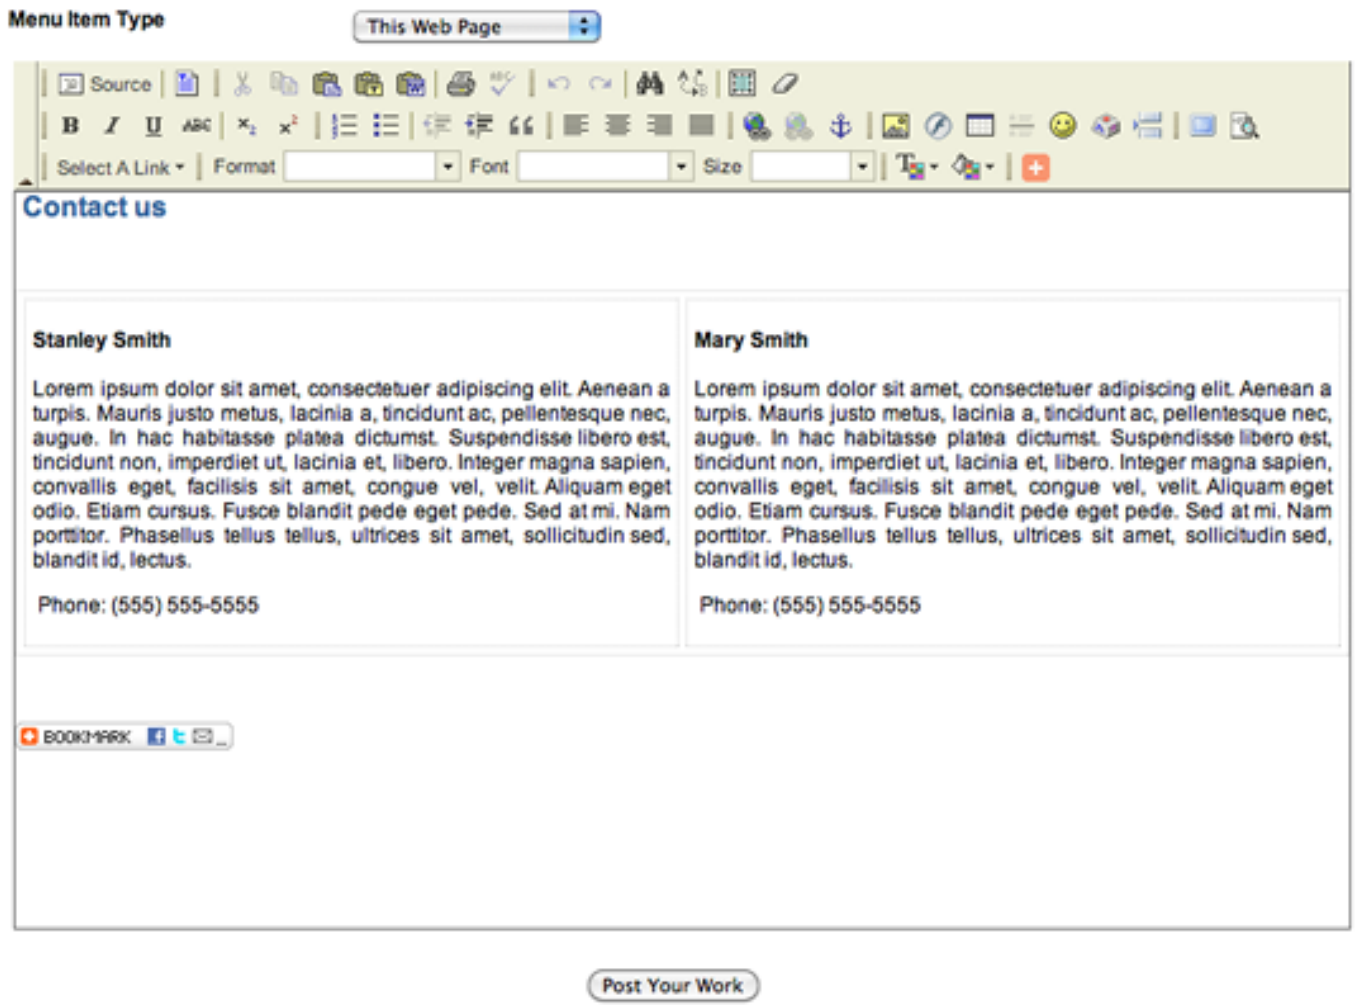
Menu Item Type
This Web Page

Source
B I U ABC $x_2$ $x^2$
Select A Link Format Font Size

Contact us

Stanley Smith

Lorem ipsum dolor sit amet, consectetuer adipiscing elit. Aenean a turpis. Mauris justo metus, lacinia a, tincidunt ac, pellentesque nec, augue. In hac habitasse platea dictumst. Suspendisse libero est, tincidunt non, imperdiet ut, lacinia et, libero. Integer magna sapien, convallis eget, facilisis sit amet, congue vel, velit. Aliquam eget odio. Etiam cursus. Fusce blandit pede eget pede. Sed at mi. Nam porttitor. Phasellus tellus tellus, ultrices sit amet, sollicitudin sed, blandit id, lectus.

Phone: (555) 555-5555

Mary Smith

Lorem ipsum dolor sit amet, consectetuer adipiscing elit. Aenean a turpis. Mauris justo metus, lacinia a, tincidunt ac, pellentesque nec, augue. In hac habitasse platea dictumst. Suspendisse libero est, tincidunt non, imperdiet ut, lacinia et, libero. Integer magna sapien, convallis eget, facilisis sit amet, congue vel, velit. Aliquam eget odio. Etiam cursus. Fusce blandit pede eget pede. Sed at mi. Nam porttitor. Phasellus tellus tellus, ultrices sit amet, sollicitudin sed, blandit id, lectus.

Phone: (555) 555-5555

BOOKMARK

Post Your Work